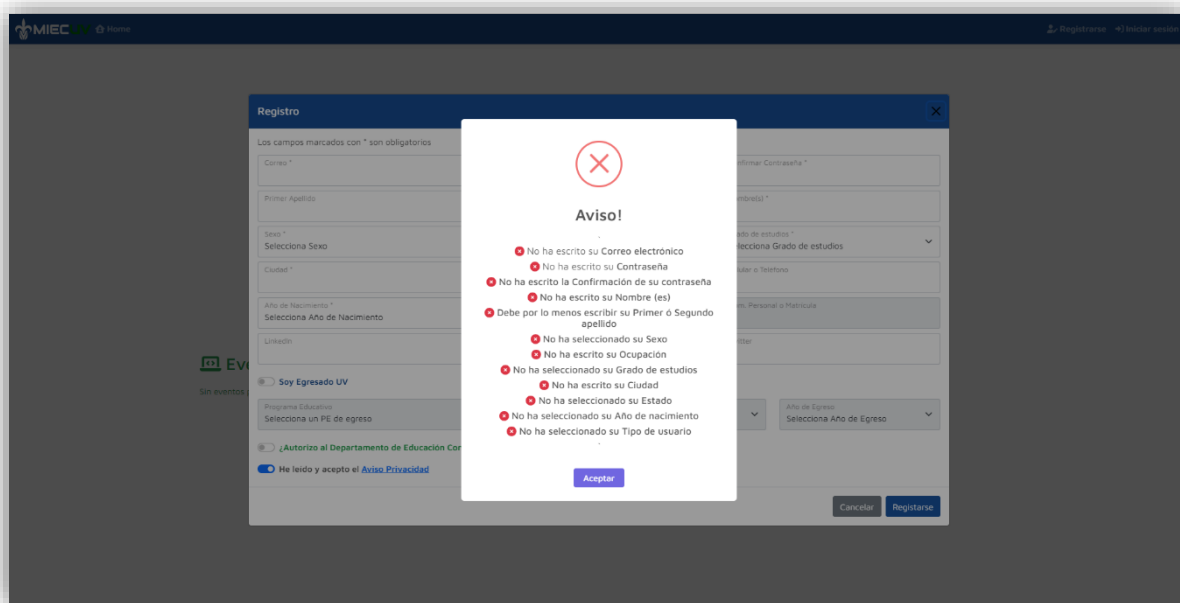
MIEC Home

Registrarse Iniciar sesión

Registro

Los campos marcados con * son obligatorios

Correo *

Primer Apellido

Sexo *
Selecciona Sexo

Ciudad *

Año de Nacimiento *
Selecciona Año de Nacimiento

LinkedIn

Soy Egresado UV

Programa Educativo
Selecciona un PE de egreso

¿Autorizo al Departamento de Educación Con

He leído y acepto el Aviso Privacidad

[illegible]firmar Contraseña *

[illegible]mbre(s) *

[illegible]ado de estudios *
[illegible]lecciona Grado de estudios

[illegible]lular o Teléfono

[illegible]m. Personal o Matrícula

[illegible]itter

Año de Egreso
Selecciona Año de Egreso

Ev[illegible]

Sin eventos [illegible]

Cancelar Registrarse

Aviso!

No ha escrito su Correo electrónico
No ha escrito su Contraseña
No ha escrito la Confirmación de su contraseña
No ha escrito su Nombre (es)
Debe por lo menos escribir su Primer ó Segundo apellido
No ha seleccionado su Sexo
No ha escrito su Ocupación
No ha seleccionado su Grado de estudios
No ha escrito su Ciudad
No ha seleccionado su Estado
No ha seleccionado su Año de nacimiento
No ha seleccionado su Tipo de usuario

Aceptar